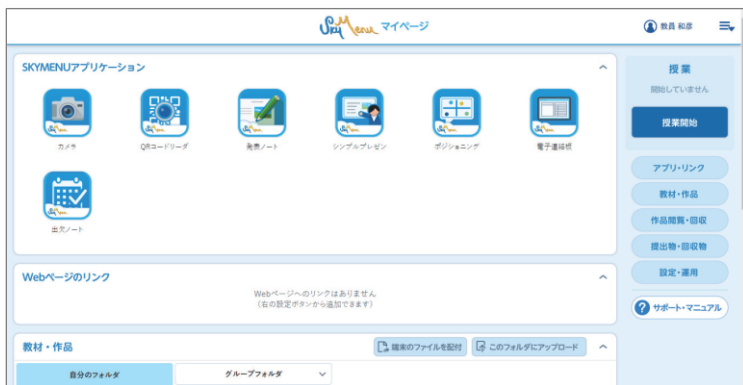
SkyMenu マイページ

教員 和彦

SKYMENUアプリケーション

カメラ

QRコードリーダ

発表ノート

シンプルプレゼン

ポジショニング

電子連絡帳

出欠ノート

Webページのリンク

Webページへのリンクはありません
(右の設定ボタンから追加できます)

教材・作品

端末のファイルを配付

このフォルダにアップロード

自分のフォルダ

グループフォルダ

授業

開始していません

授業開始

アプリ・リンク

教材・作品

作品閲覧・回収

提出物・回収物

設定・運用

サポート・マニュアル